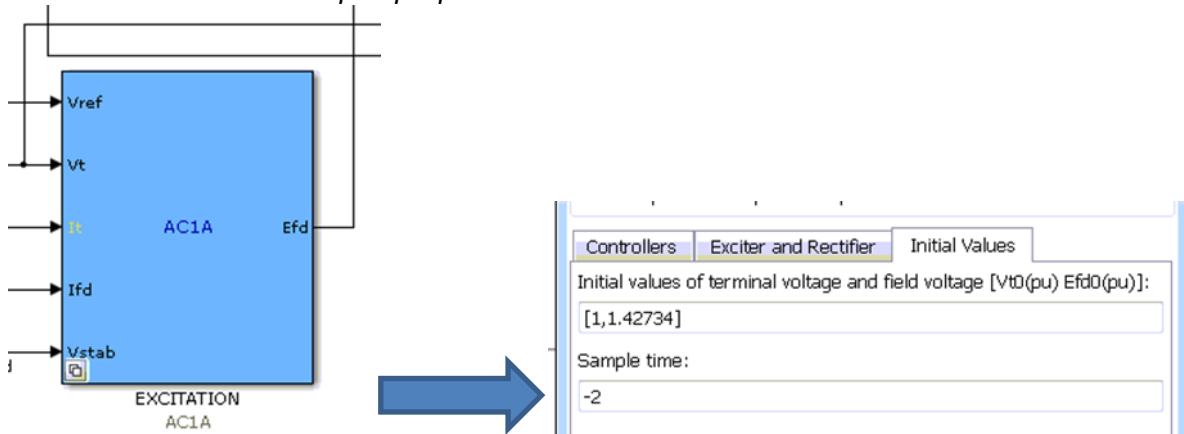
Vref
Vt
It
AC1A
Efd
Ifd
Vstab
EXCITATION
AC1A

Controllers | Exciter and Rectifier | Initial Values

Initial values of terminal voltage and field voltage [Vt0(pu) Efd0(pu)]:

[1,1.42734]

Sample time:

-2